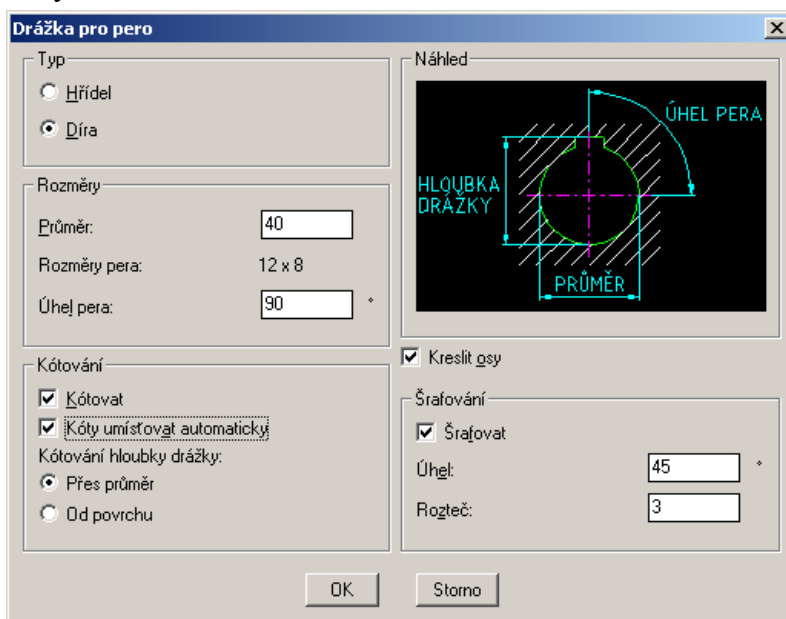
Drážka pro pero

×

Typ

Hřídel

Díra

Rozměry

Průměr: 40

Rozměry pera: 12 x 8

Úhel pera: 90 °

Kótování

Kótovat

Kóty umísťovat automaticky

Kótování hloubky drážky:

Přes průměr

Od povrchu

Náhled

ÚHEL PERA

HLOUBKA DRÁŽKY

PRŮMĚR

Kreslit osy

Šrafování

Šrafovat

Úhel: 45 °

Rozteč: 3

OK

Storno